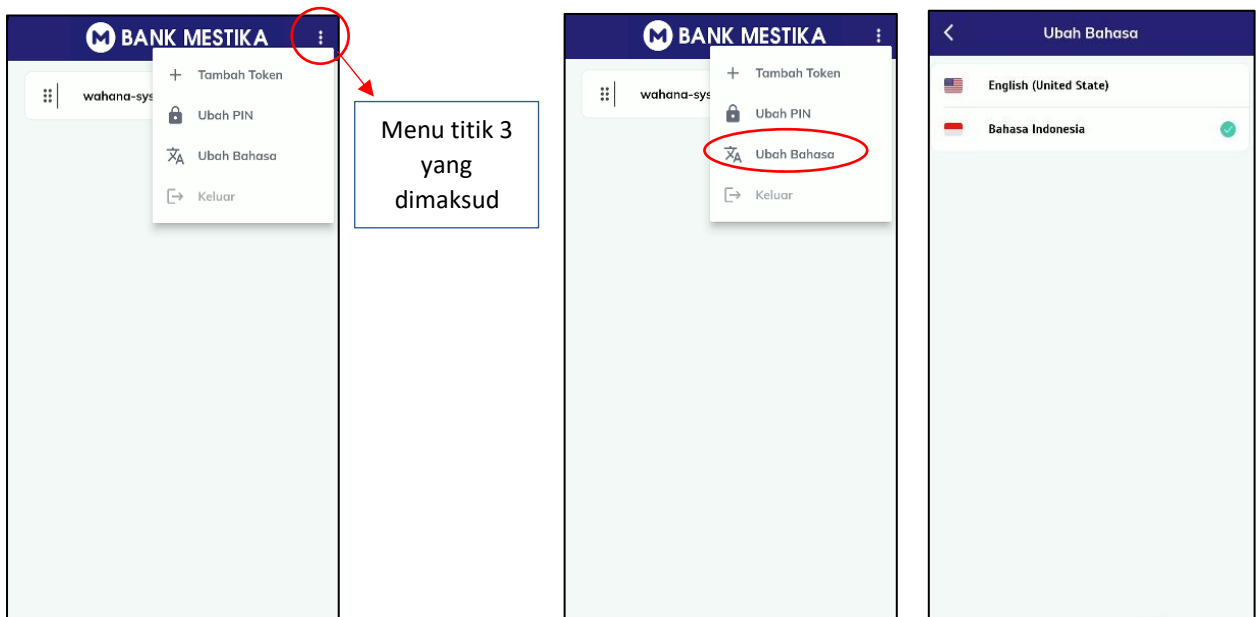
BANK MESTIKA

wahana-sys

Tambah Token

Ubah PIN

Ubah Bahasa

Keluar

Menu titik 3 yang dimaksud

BANK MESTIKA

wahana-sys

Tambah Token

Ubah PIN

Ubah Bahasa

Keluar

Ubah Bahasa

English (United State)

Bahasa Indonesia